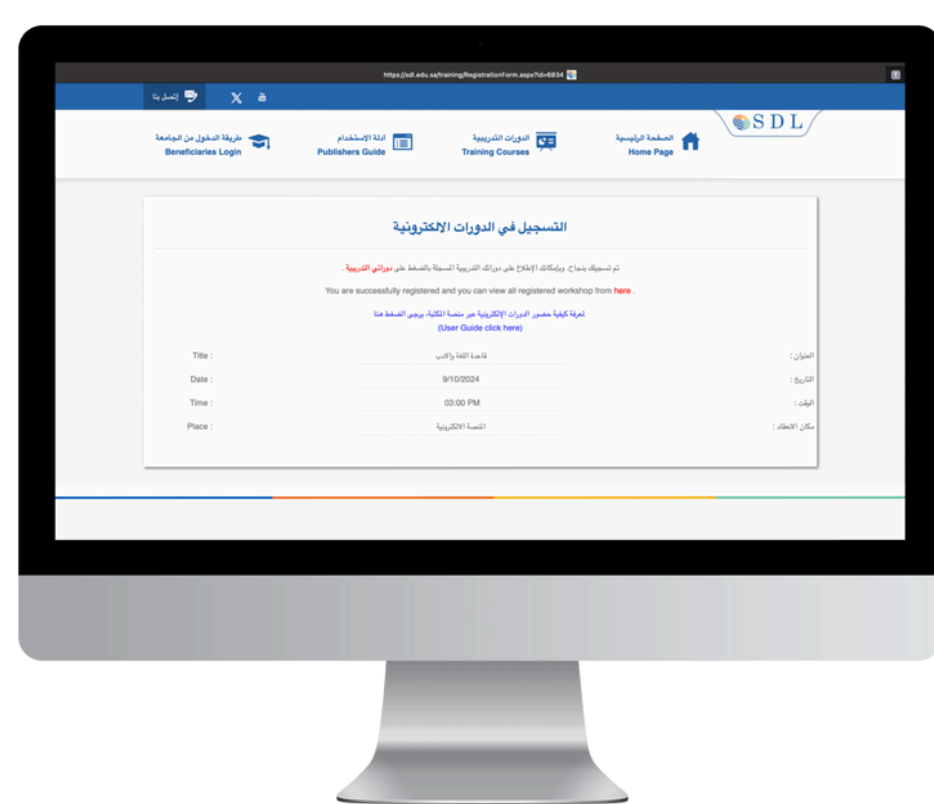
https://sdl.edu.sa/training/RegistrationForm.aspx?id=6834

إتصل بنا

SDL

الصفحة الرئيسية
Home Page

الدورات التدريبية
Training Courses

ادلة الإستخدام
Publishers Guide

طريقة الدخول من الجامعة
Beneficiaries Login

التسجيل في الدورات الالكترونية

تم تسجيلك بنجاح، ويإمكانك الإطلاع على دوراتك التدريبية المسجلة بالضغط على دوراتي التدريبية .

You are successfully registered and you can view all registered workshop from here .

لمعرفة كيفية حضور الدورات الإلكترونية عبر منصة المكتبة، يرجى الضغط هنا
(User Guide click here)

| العنوان : | قاعدة اللغة والادب | Title : |
|---|---|---|
| التاريخ : | 9/10/2024 | Date : |
| الوقت : | 03:00 PM | Time : |
| مكان الانعقاد : | المنصة الالكترونية | Place : |